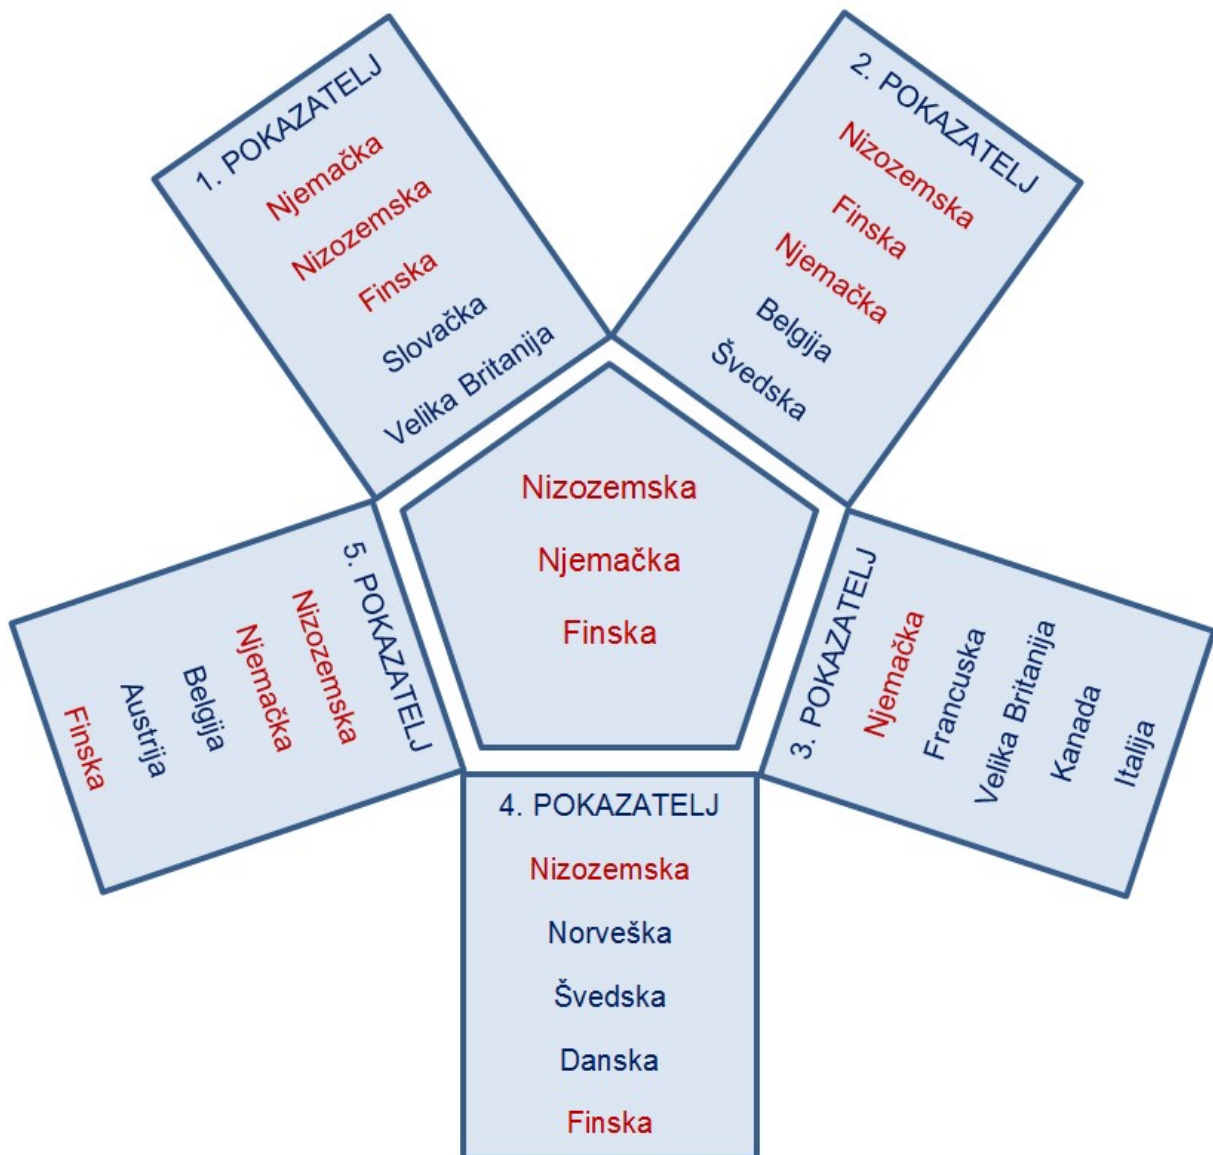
1. POKAZATELJ
Njemačka
Nizozemska
Finska
Slovačka
Velika Britanija

2. POKAZATELJ
Nizozemska
Finska
Njemačka
Belgija
Švedska

Nizozemska
Njemačka
Finska

3. POKAZATELJ
Njemačka
Francuska
Velika Britanija
Kanada
Italija

4. POKAZATELJ
Nizozemska
Norveška
Švedska
Danska
Finska

5. POKAZATELJ
Nizozemska
Njemačka
Belgija
Austrija
Finska